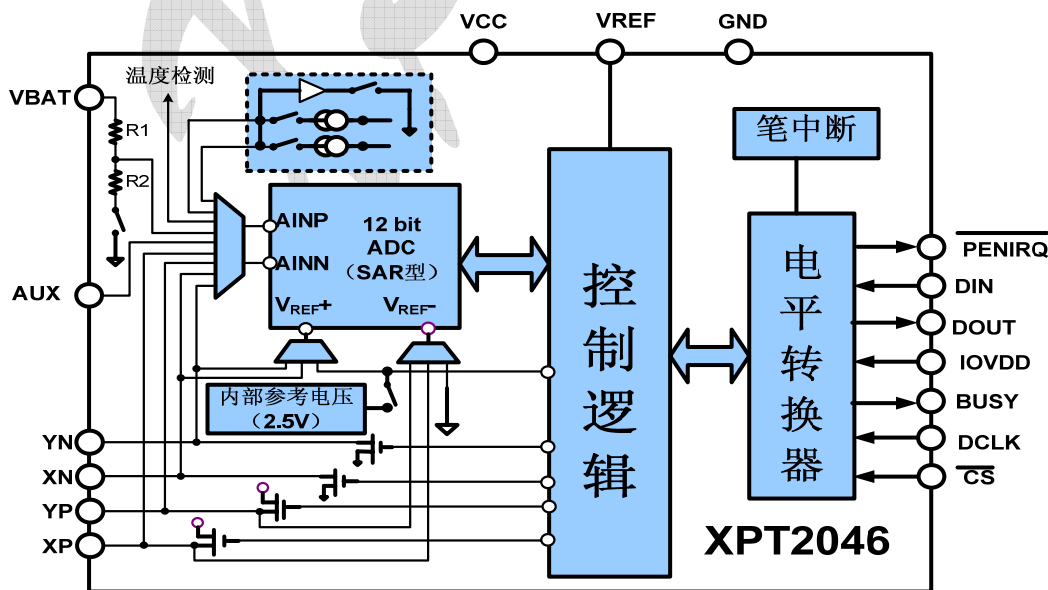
VCC
VREF
GND
温度检测
VBAT
R1
R2
AUX
AINP
AINN
12 bit
ADC
(SAR型)
$V_{REF}+$
$V_{REF}-$
笔中断
控
制
逻
辑
电
平
转
换
器
内部参考电压
(2.5V)
YN
XN
YP
XP
$\overline{PENIRQ}$
DIN
DOUT
IOVDD
BUSY
DCLK
$\overline{CS}$
XPT2046